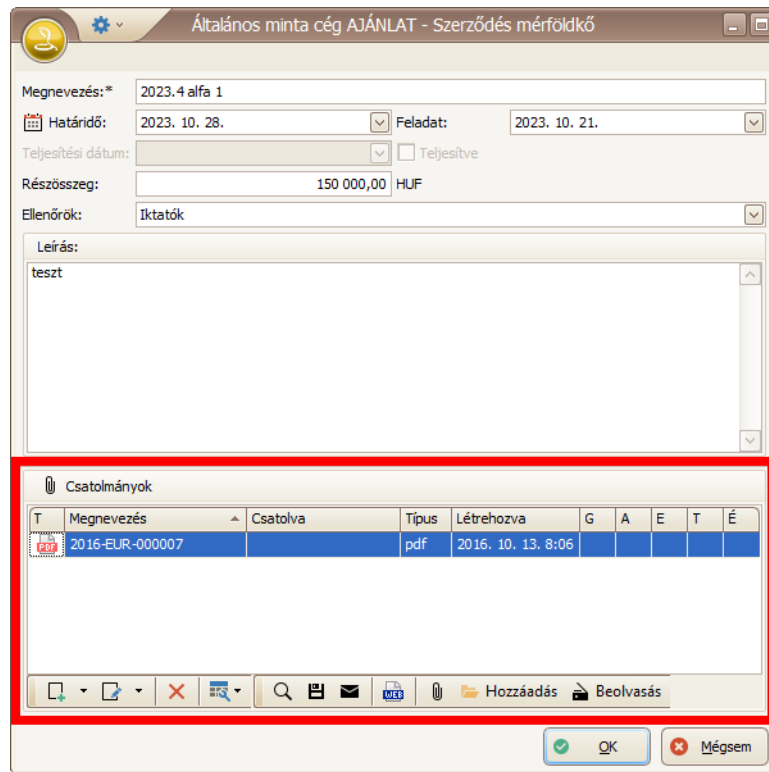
Általános minta cég AJÁNLAT - Szerződés mérföldkő

Megnevezés:* 2023.4 alfa 1

Határidő: 2023. 10. 28.
Feladat: 2023. 10. 21.

Teljesítési dátum:
Teljesítve

Részösszeg: 150 000,00 HUF

Ellenőrök: Iktatók

Leírás:
teszt

Csatolmányok

| T | Megnevezés | Csatolva | Típus | Létrehozva | G | A | E | T | É |
|---|---|---|---|---|---|---|---|---|---|
| PDF | 2016-EUR-000007 | | pdf | 2016. 10. 13. 8:06 | | | | | |

WEB Hozzáadás Beolvasás

OK Mégsem